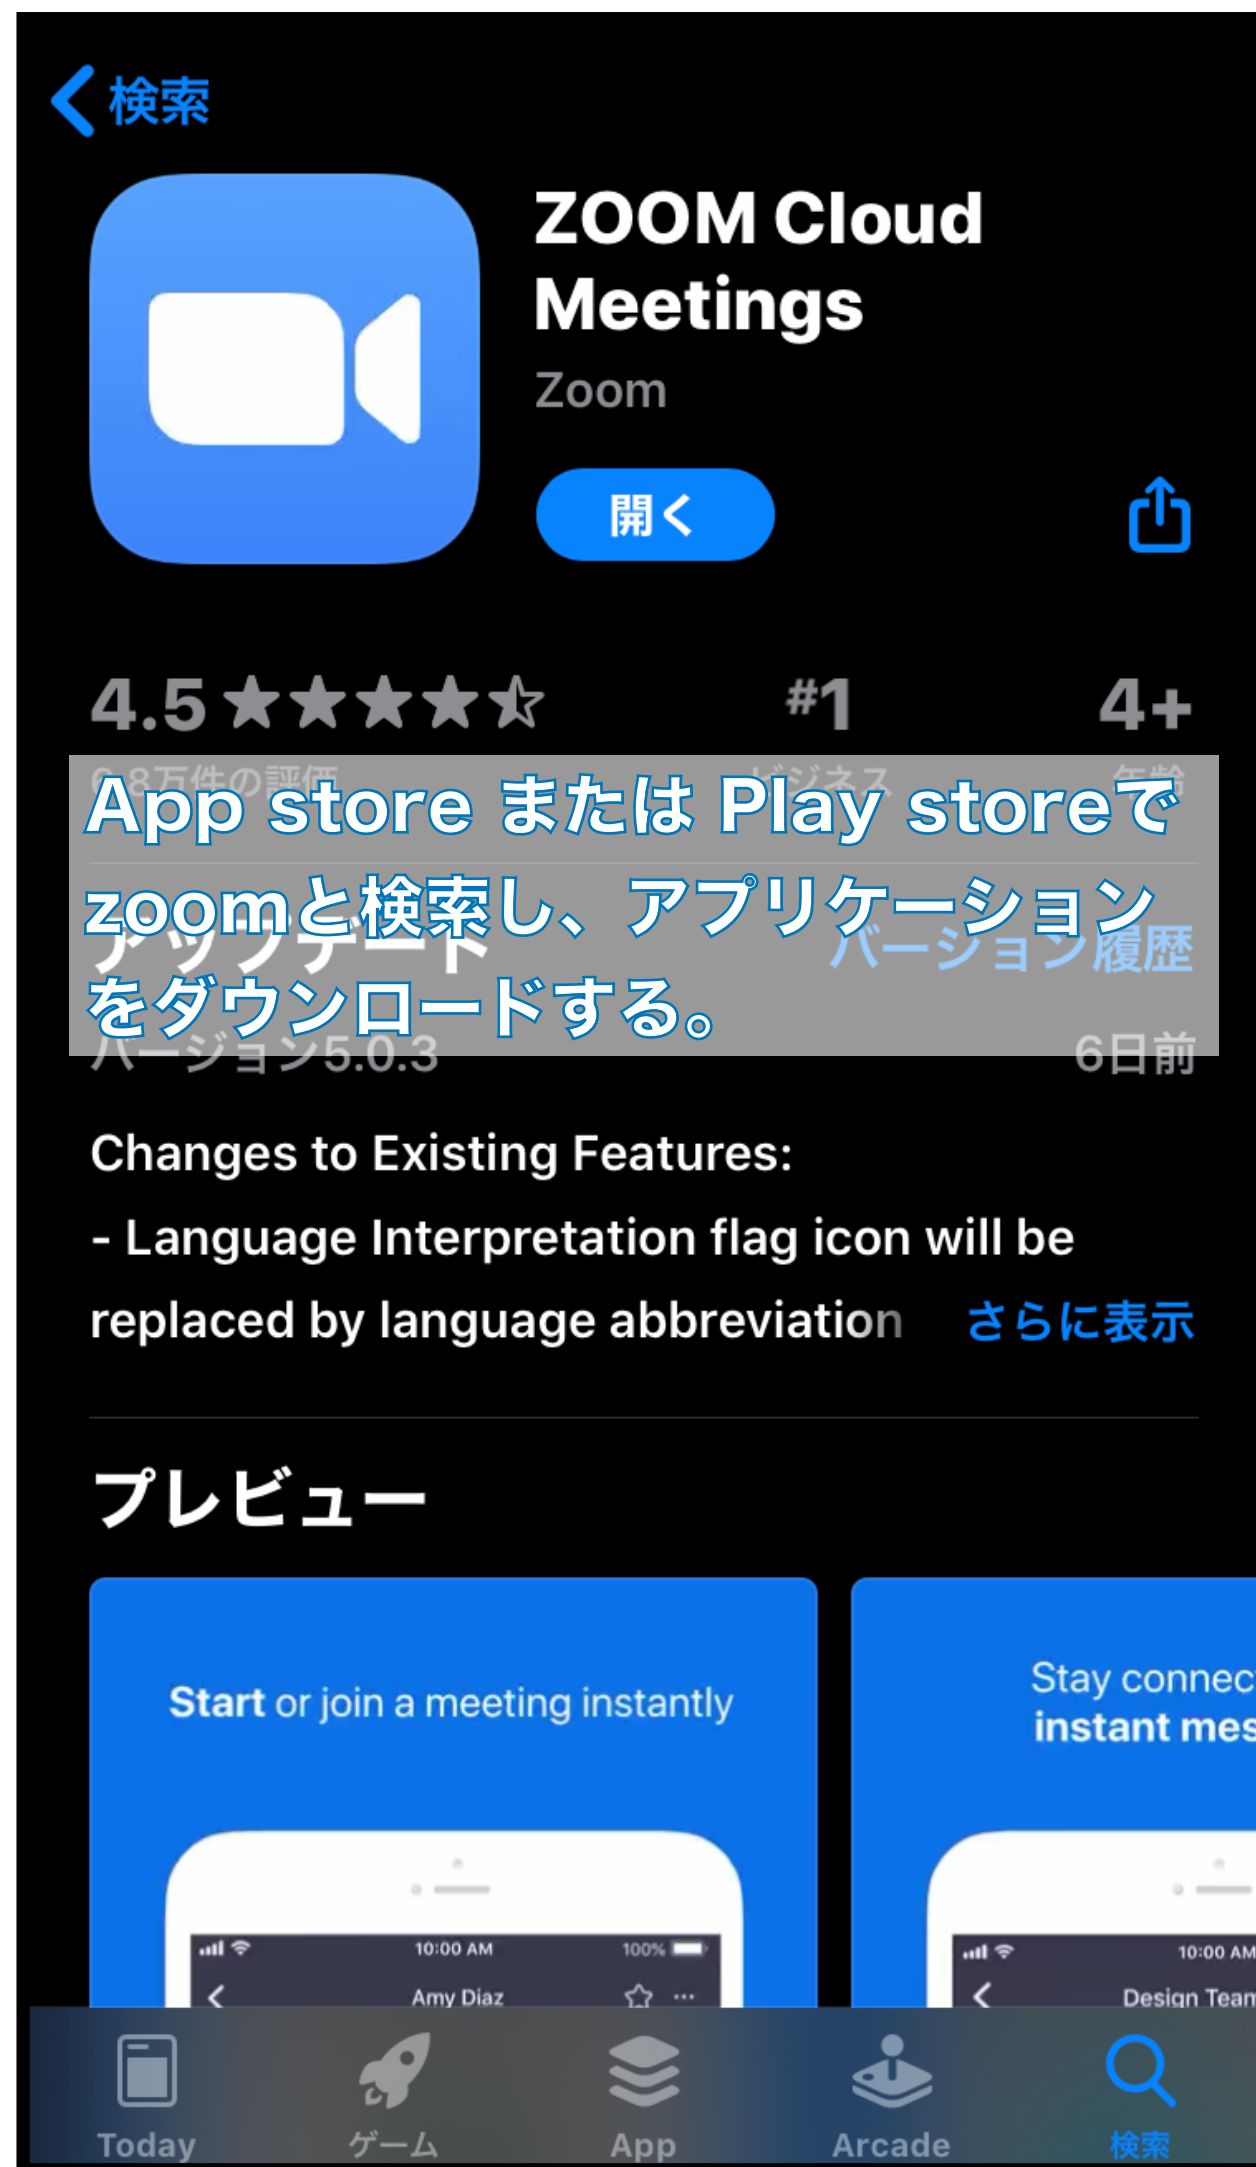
検索

ZOOM Cloud Meetings

Zoom

開く

4.5 ★★★★☆ #1 4+

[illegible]万件の評価 ビジネス 年齢

App store または Play storeで zoomと検索し、アプリケーションをダウンロードする。

アップデート バージョン履歴

バージョン5.0.3 6日前

Changes to Existing Features:
- Language Interpretation flag icon will be replaced by language abbreviation さらに表示

プレビュー

Start or join a meeting instantly

10:00 AM 100%
Amy Diaz

Stay connec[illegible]
instant mes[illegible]

10:00 AM
Design Team

Today ゲーム App Arcade 検索